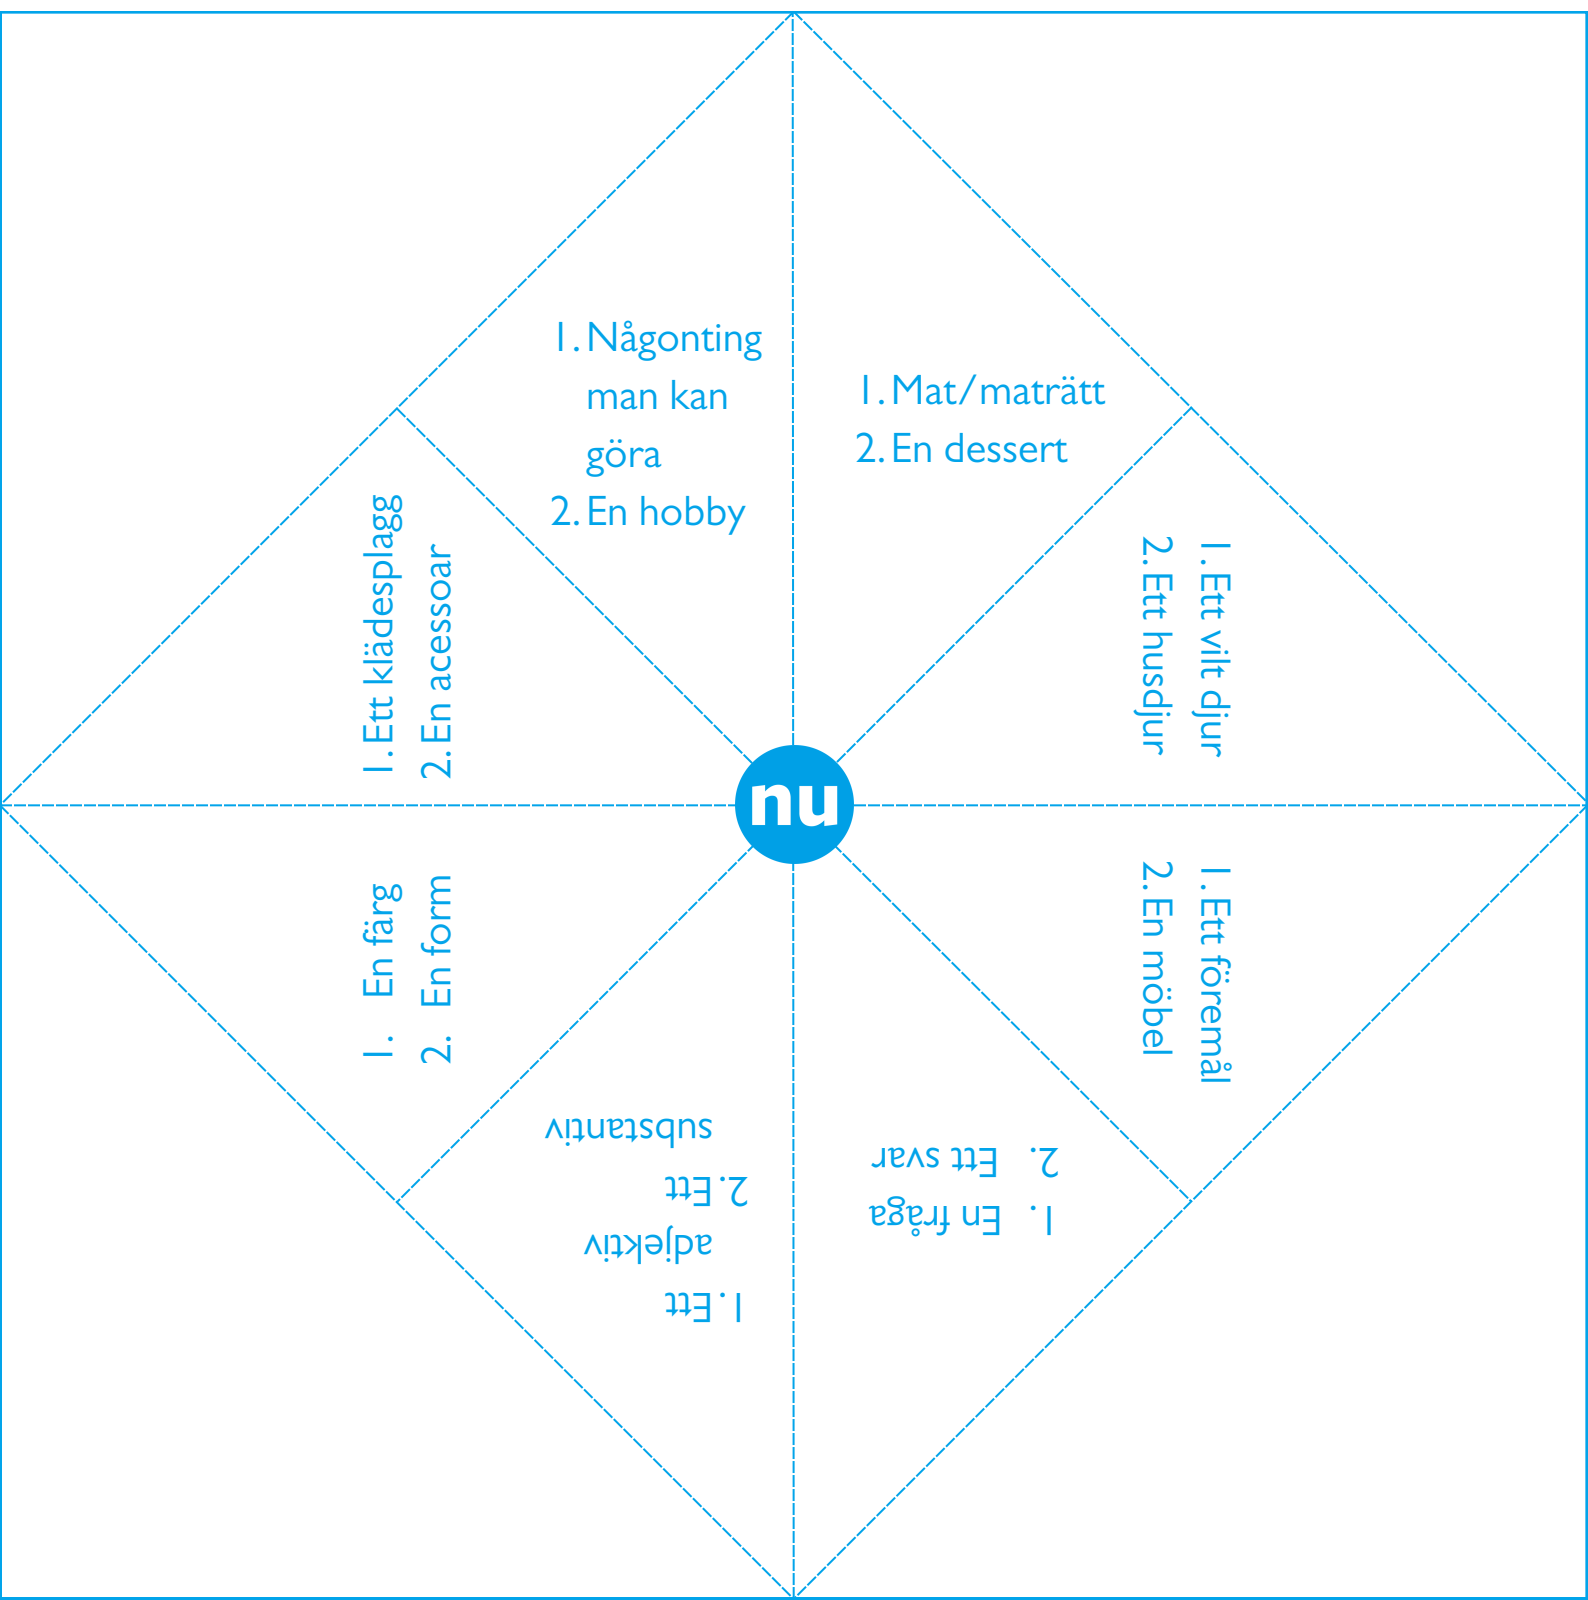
1. Någonting man kan göra
2. En hobby

1. Mat/maträtt
2. En dessert

1. Ett klädesplagg
2. En acessoar

1. Ett vilt djur
2. Ett husdjur

nu

1. En färg
2. En form

1. Ett föremål
2. En möbel

1. Ett adjektiv
2. Ett substantiv

1. En fråga
2. Ett svar